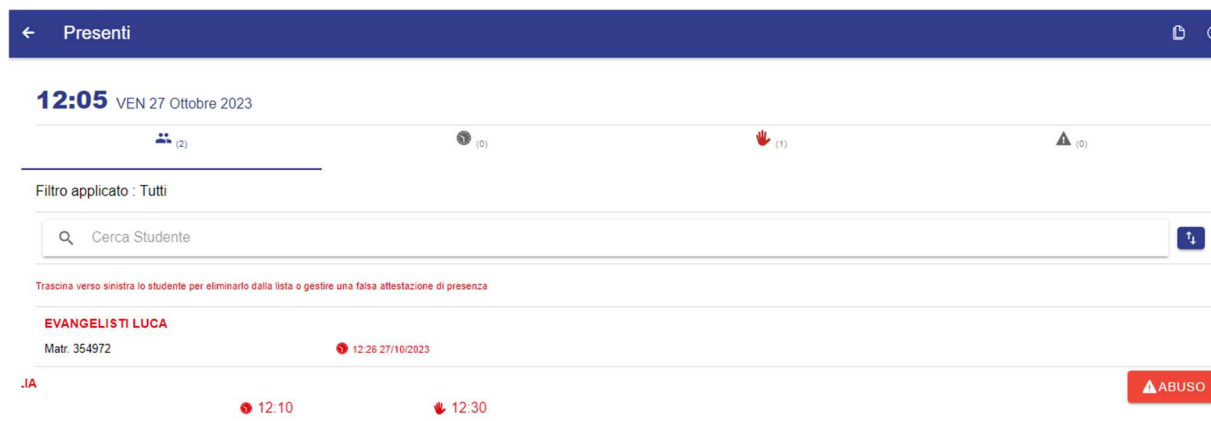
Presenti

12:05 VEN 27 Ottobre 2023

(2) (0) (1) (0)

Filtro applicato : Tutti

Cerca Studente

Trascina verso sinistra lo studente per eliminarlo dalla lista o gestire una falsa attestazione di presenza

EVANGELISTI LUCA
Matr. 354972 12:26 27/10/2023

.IA
12:10 12:30

ABUSO